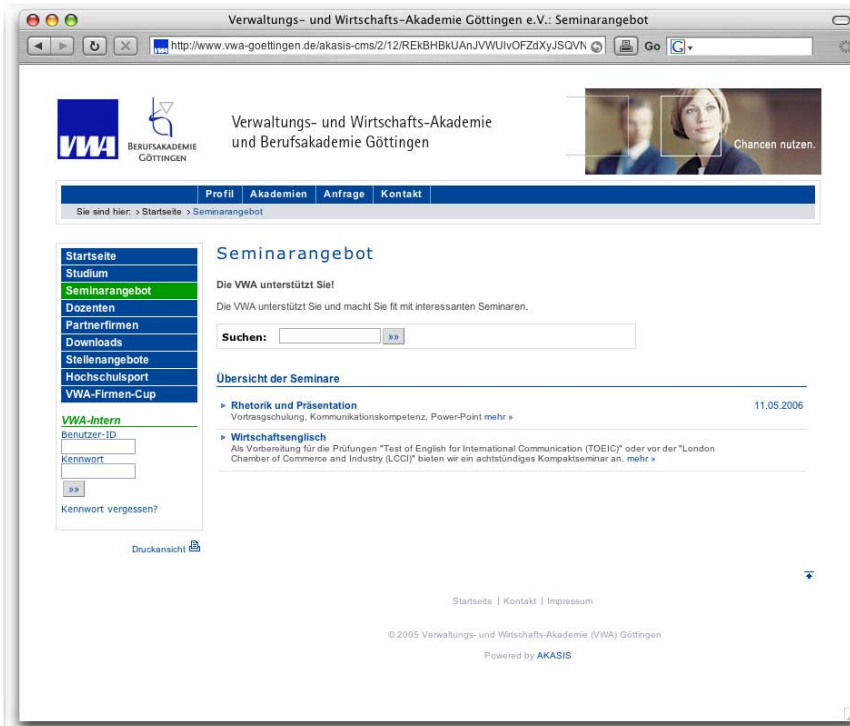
Verwaltungs- und Wirtschafts-Akademie Göttingen e.V.: Seminarangebot

http://www.vwa-goettingen.de/akasis-cms/2/12/REkBHBkUAnJVWUlvOFZdXyJSQVN

Go

VWA

BERUFSAKADEMIE GÖTTINGEN

Verwaltungs- und Wirtschafts-Akademie und Berufsakademie Göttingen

Chancen nutzen.

Profil | Akademien | Anfrage | Kontakt

Sie sind hier: › Startseite › Seminarangebot

Startseite
Studium
Seminarangebot
Dozenten
Partnerfirmen
Downloads
Stellenangebote
Hochschulsport
VWA-Firmen-Cup

VWA-Intern
Benutzer-ID
Kennwort
»»
Kennwort vergessen?

Druckansicht

Seminarangebot

Die VWA unterstützt Sie!

Die VWA unterstützt Sie und macht Sie fit mit interessanten Seminaren.

Suchen: »»

Übersicht der Seminare

▸ Rhetorik und Präsentation 11.05.2006
Vortragsschulung, Kommunikationskompetenz, Power-Point mehr »

▸ Wirtschaftsenglisch
Als Vorbereitung für die Prüfungen "Test of English for International Communication (TOEIC)" oder vor der "London Chamber of Commerce and Industry (LCCI)" bieten wir ein achtstündiges Kompaktseminar an. mehr »

Startseite | Kontakt | Impressum

© 2005 Verwaltungs- und Wirtschafts-Akademie (VWA) Göttingen

Powered by AKASIS